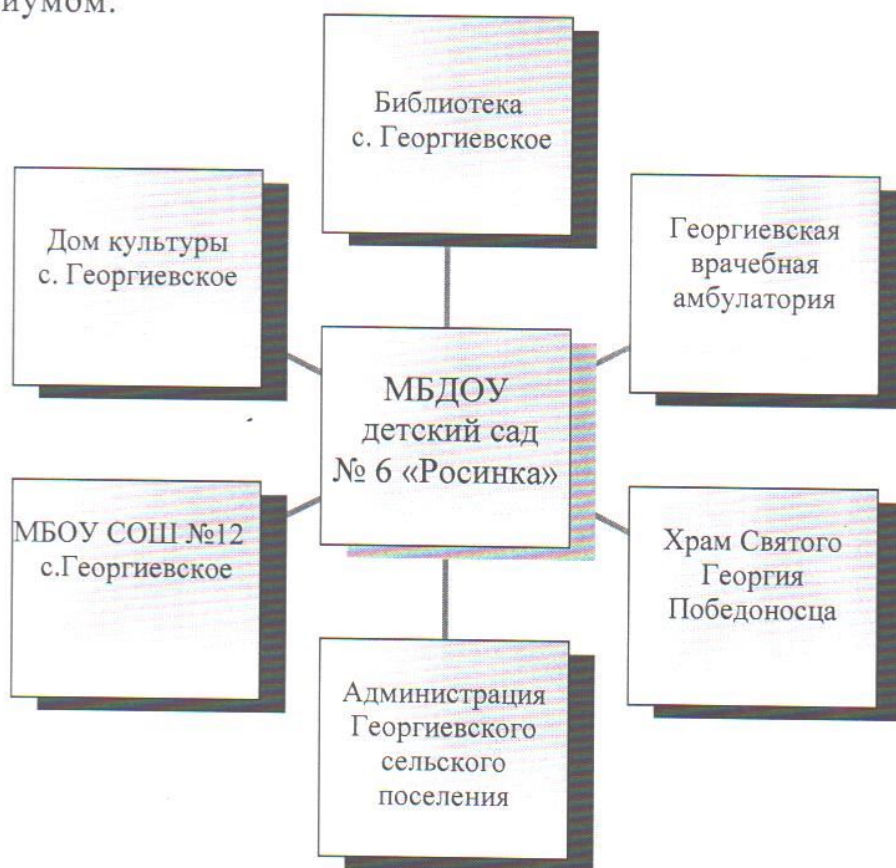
иумом.

Библиотека с. Георгиевское

Дом культуры с. Георгиевское

Георгиевская врачебная амбулатория

МБДОУ детский сад № 6 «Росинка»

МБОУ СОШ №12 с.Георгиевское

Храм Святого Георгия Победоносца

Администрация Георгиевского сельского поселения